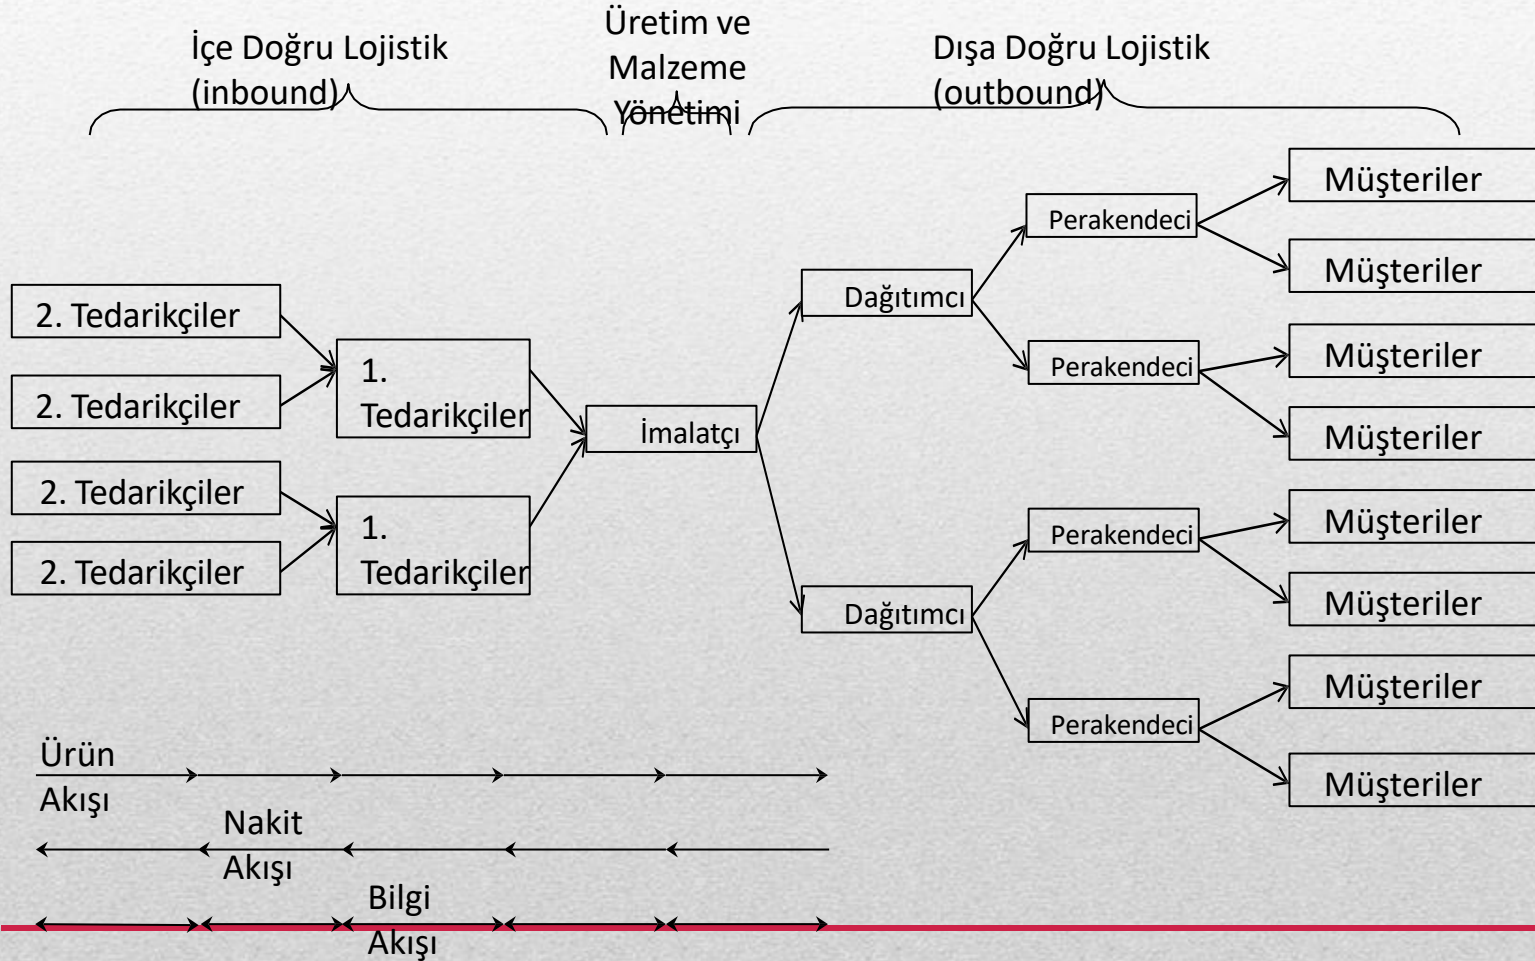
İçe Doğru Lojistik (inbound)

Üretim ve Malzeme Yönetimi

Dışa Doğru Lojistik (outbound)

2. Tedarikçiler

2. Tedarikçiler

2. Tedarikçiler

2. Tedarikçiler

1. Tedarikçiler

1. Tedarikçiler

İmalatçı

Dağıtımcı

Dağıtımcı

Perakendeci

Perakendeci

Perakendeci

Perakendeci

Müşteriler

Müşteriler

Müşteriler

Müşteriler

Müşteriler

Müşteriler

Müşteriler

Müşteriler

Ürün Akışı

Nakit Akışı

Bilgi Akışı